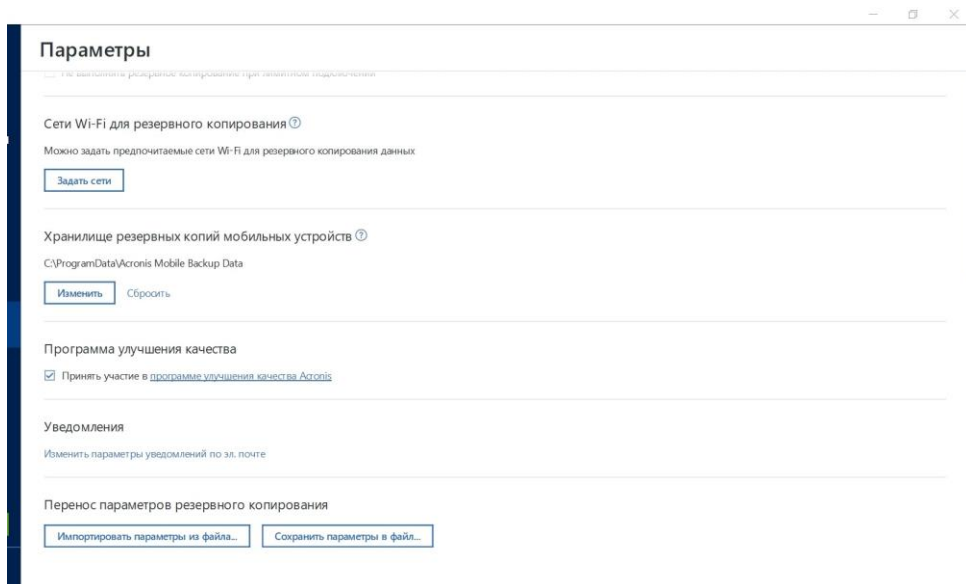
Параметры

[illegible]

Сети Wi-Fi для резервного копирования

Можно задать предпочитаемые сети Wi-Fi для резервного копирования данных

Задать сети

Хранилище резервных копий мобильных устройств

C:\ProgramData\Acronis Mobile Backup Data

Изменить Сбросить

Программа улучшения качества

Принять участие в программе улучшения качества Acronis

Уведомления

Изменить параметры уведомлений по эл. почте

Перенос параметров резервного копирования

Импортировать параметры из файла... Сохранить параметры в файл...